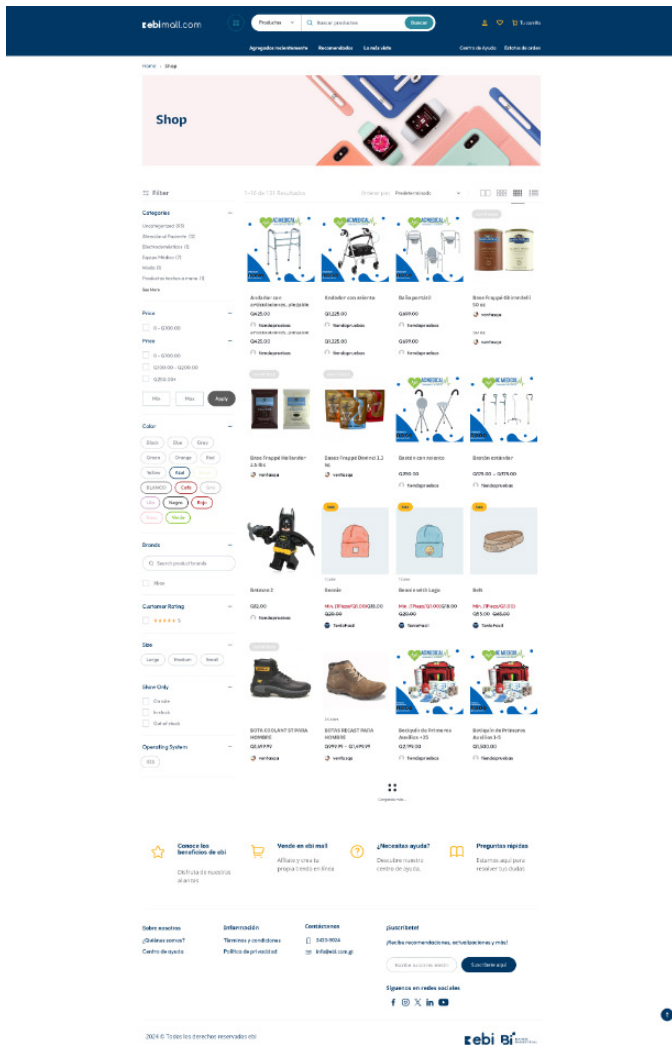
ebimall.com

Productos | Buscar productos | Buscar

Tu carrito

Agregados recientemente | Recomendados | Lo más visto | Centro de Ayuda | Estatus de órdenes

Home › Shop

Shop

Filter

1–16 de 131 Resultados

Ordenar por: Predeterminado

Categories

Uncategorized (13)
Atención al Paciente (3)
Electrodomésticos (1)
Equipo Médico (7)
Moda (1)
Productos hechos a mano (1)
See More

Price

0 – Q100.00

Price

0 – Q100.00
Q200.00 – Q2,200.00
Q250.00+

Min | Max | Apply

Color

Black | Blue | Grey | Green | Orange | Red | Yellow | Azul | BLANCO | Café | Lila | Negro | Rojo | Verde

Brands

Search product brands

Nike

Customer Rating

★★★★★ 5

Size

Large | Medium | Small

Show Only

On sale
In stock
Out of stock

Operating System

IOS

Andador con ambidiestores, plegable
Q425.00
Tiendaproductos

Andador con asiento
Q1,325.00
Tiendaproductos

Baño portátil
Q409.00
Tiendaproductos

Base Frappé Bi (mocha) 50 oz
ventasga

Base Frappé Hollander 2.5 lbs
ventasga

Bases Frappé Dovino 2.2 lb
ventasga

Bastón con asiento
Q190.00
Tiendaproductos

Bastón extensor
Q175.00 – Q195.00
Tiendaproductos

Batman 2
Q82.00
Tiendaproductos

Beanie
Q20.00 Q18.00
TiendaPrueba

Beanie with Logo
Q18.00
TiendaPrueba

Belt
Q65.00 Q55.00
TiendaPrueba

BOTA ECOLANT STRONG HOMBRE
Q1,699.99
ventasga

BOTAS REGAST PARA HOMBRE
Q20.00 Q1,499.99
ventasga

Botiquín de Primeros Auxilios +25
Q2,190.00
Tiendaproductos

Botiquín de Primeros Auxilios 3-5
Q1,300.00
Tiendaproductos

Cargando más...

Conoce los beneficios de ebi
Disfruta de nuestras alianzas

Vende en ebi mall
Afíliate y crea tu propia tienda en línea

¿Necesitas ayuda?
Descubre nuestro centro de ayuda.

Preguntas rápidas
Estamos aquí para resolver tus dudas

Sobre nosotros
¿Quiénes somos?
Centro de ayuda

Información
Términos y condiciones
Política de privacidad

Contáctanos
2433-9924
info@ebi.com.gt

¡Suscríbete!
¡Recibe recomendaciones, actualizaciones y más!
Escribe su correo electrónico
Suscríbete aquí

Síguenos en redes sociales

2024 © Todos los derechos reservados ebi

ebi Bi